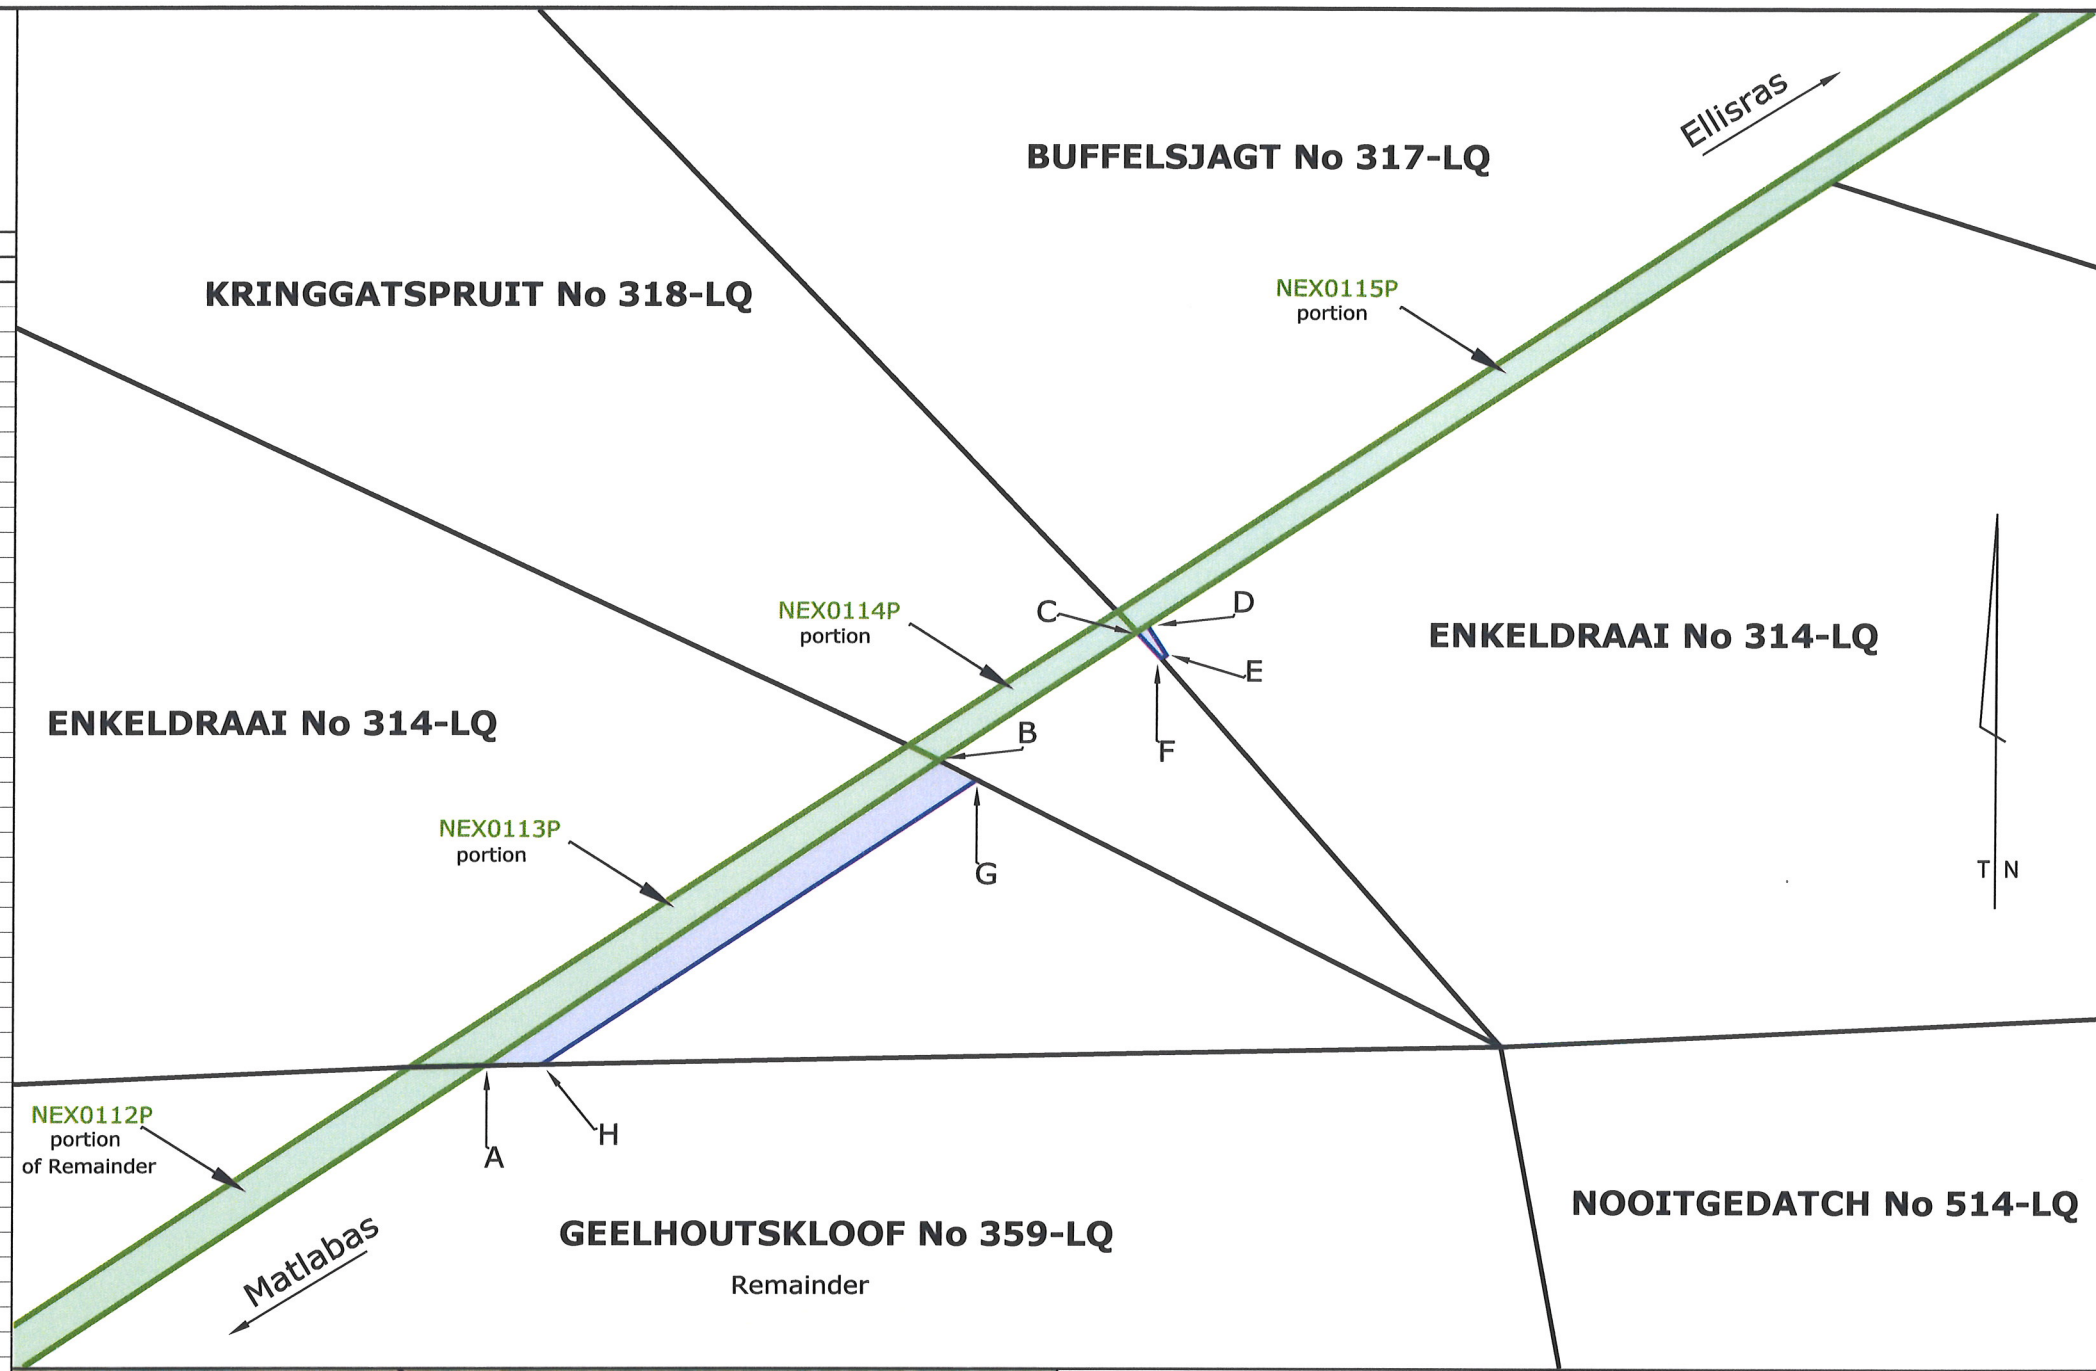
BUFFELSJAGT No 317-LQ

Ellisras

KRINGGATSPRUIT No 318-LQ

NEX0115P
portion

NEX0114P
portion

C

D

E

F

ENKELDRAAI No 314-LQ

ENKELDRAAI No 314-LQ

B

NEX0113P
portion

G

T N

NEX0112P
portion
of Remainder

A

H

Matlabas

GEELHOUTSKLOOF No 359-LQ
Remainder

NOOITGEDATCH No 514-LQ